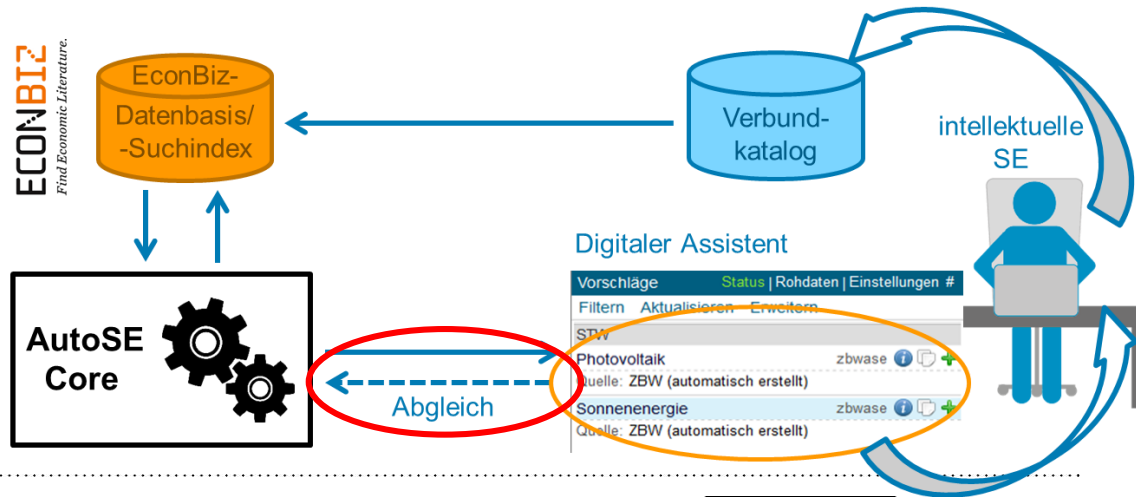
ECONBIZ
Find Economic Literature.

EconBiz-Datenbasis/-Suchindex

Verbundkatalog

intellektuelle SE

Digitaler Assistent

Vorschläge Status | Rohdaten | Einstellungen #

Filtern Aktualisieren Erweitern

STW

Photovoltaik zbwase

Quelle: ZBW (automatisch erstellt)

Sonnenenergie zbwase

Quelle: ZBW (automatisch erstellt)

AutoSE Core

Abgleich